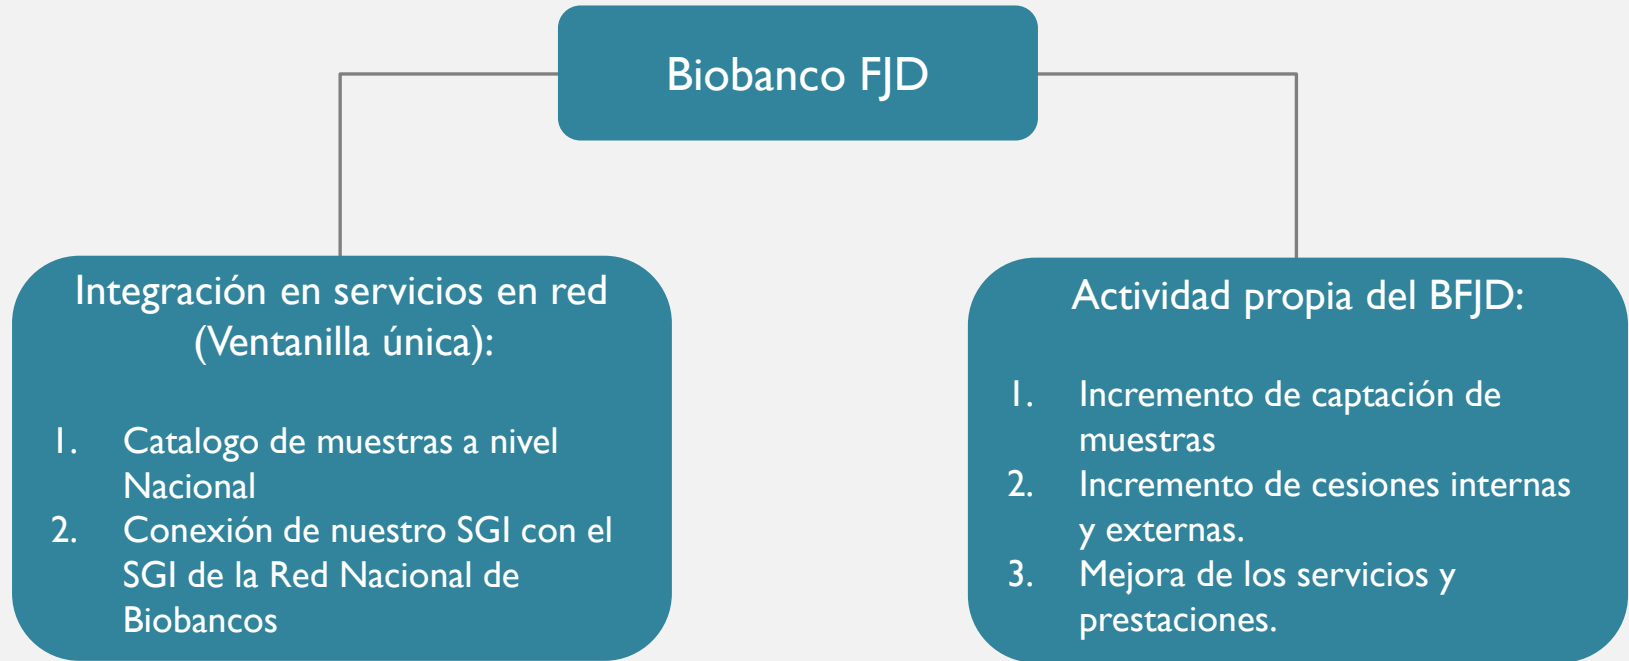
Biobanco FJD

Integración en servicios en red (Ventanilla única):

1. Catalogo de muestras a nivel Nacional
2. Conexión de nuestro SGI con el SGI de la Red Nacional de Biobancos

Actividad propia del BFJD:

1. Incremento de captación de muestras
2. Incremento de cesiones internas y externas.
3. Mejora de los servicios y prestaciones.